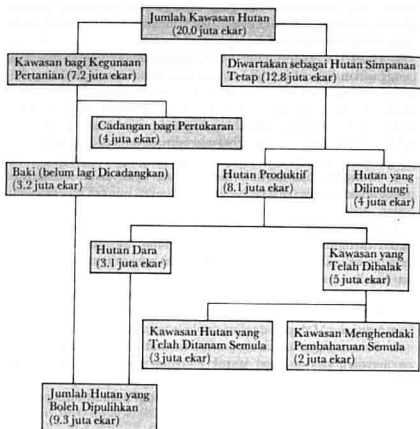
Jumlah Kawasan Hutan (20.0 juta ekar)

Kawasan bagi Kegunaan Pertanian (7.2 juta ekar)

Diwartakan sebagai Hutan Simpanan Tetap (12.8 juta ekar)

Cadangan bagi Pertukaran (4 juta ekar)

Baki (belum lagi Dicadangkan) (3.2 juta ekar)

Hutan Produktif (8.1 juta ekar)

Hutan yang Dilindungi (4 juta ekar)

Hutan Dara (3.1 juta ekar)

Kawasan yang Telah Dibalak (5 juta ekar)

Kawasan Hutan yang Telah Ditanam Semula (3 juta ekar)

Kawasan Menghendaki Pembaharuan Semula (2 juta ekar)

Jumlah Hutan yang Boleh Dipulihkan (9.3 juta ekar)